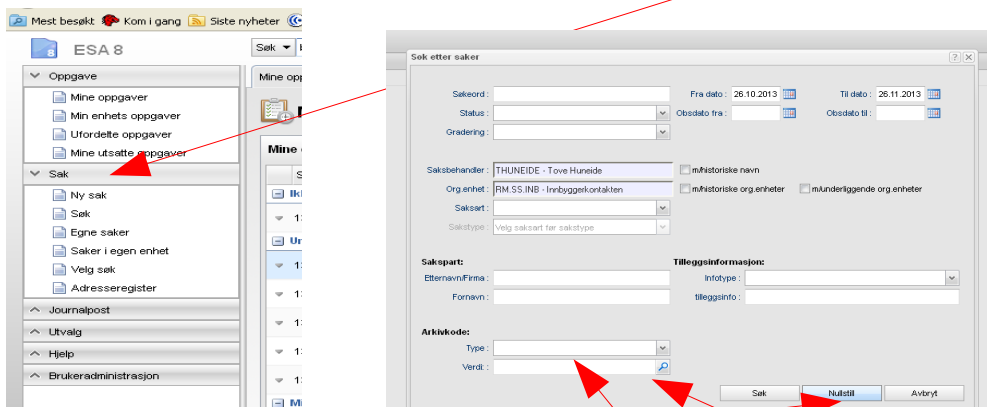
Mest besøkt Kom i gang Siste nyheter

ESA 8

Søk

Oppgave
Mine oppgaver
Min enhets oppgaver
Ufordelte oppgaver
Mine utsatte oppgaver

Sak
Ny sak
Søk
Egne saker
Saker i egen enhet
Velg søk
Adresseregister

Journalpost
Utvalg
Hjelp
Brukeradministrasjon

Mine opp
Mine

Søk etter saker

Sakeord :
Fra dato : 26.10.2013
Til dato : 26.11.2013
Status :
Obsdato fra :
Obsdato til :
Gradering :

Saksbehandler : THUNEIDE - Tove Huneide
m/historiske navn
Org.enhet : RM.SS.INB - Innbyggerkontakten
m/historiske org.enheter
m/underliggende org.enheter
Saksart :
Sakstype : Velg saksart før sakstype

Sakspart:
Etternavn/Firma :
Fornavn :

Tilleggsinformasjon:
Infotype :
tilleggsinfo :

Arkivkode:
Type :
Verdi :

Søk
Nullstill
Avbryt